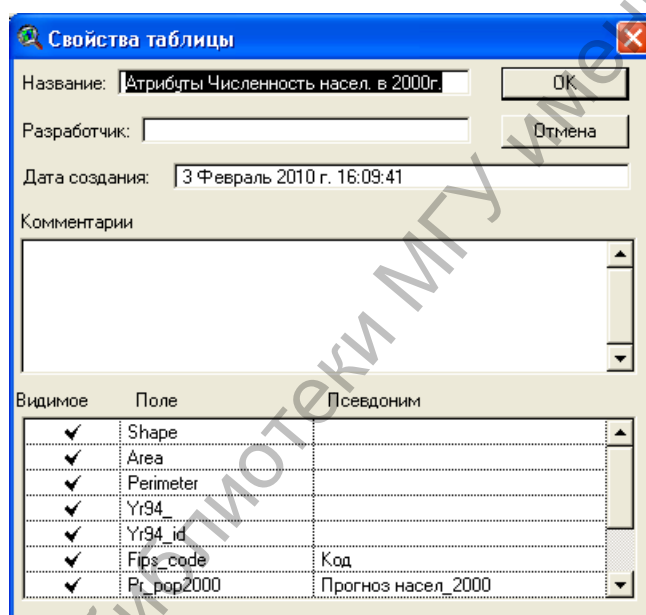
Свойства таблицы

Название: Атрибуты Численность насел. в 2000г.

OK

Разработчик:

Отмена

Дата создания: 3 Февраль 2010 г. 16:09:41

Комментарии

| Видимое | Поле | Псевдоним |
|---|---|---|
| ✔ | Shape | |
| ✔ | Area | |
| ✔ | Perimeter | |
| ✔ | Yr94_ | |
| ✔ | Yr94_id | |
| ✔ | Fips_code | Код |
| ✔ | Pr_pop2000 | Прогноз насел_2000 |

Библиотеки МГУ имени